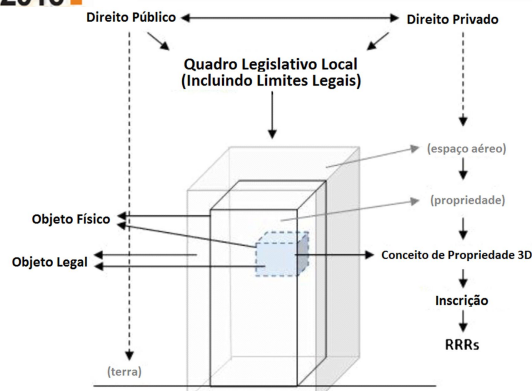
2018

Direito Público

Direito Privado

Quadro Legislativo Local
(Incluindo Limites Legais)

(espaço aéreo)

(propriedade)

Objeto Físico

Objeto Legal

Conceito de Propriedade 3D

Inscrição

RRRs

(terra)